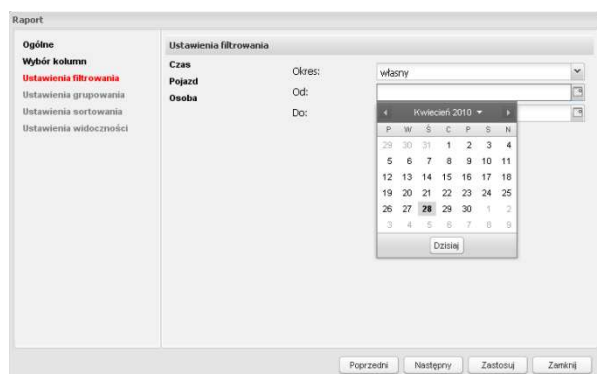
Raport

Ogólne
Wybór kolumn
Ustawienia filtrowania
Ustawienia grupowania
Ustawienia sortowania
Ustawienia widoczności

Ustawienia filtrowania

Czas
Pojazd
Osoba

Okres: własny
Od:
Do:

Kwiecień 2010

| P | W | Ś | C | P | S | N |
|---|---|---|---|---|---|---|
| 29 | 30 | 31 | 1 | 2 | 3 | 4 |
| 5 | 6 | 7 | 8 | 9 | 10 | 11 |
| 12 | 13 | 14 | 15 | 16 | 17 | 18 |
| 19 | 20 | 21 | 22 | 23 | 24 | 25 |
| 26 | 27 | 28 | 29 | 30 | 1 | 2 |
| 3 | 4 | 5 | 6 | 7 | 8 | 9 |

Dzisiaj

Poprzedni Następny Zastosuj Zamknij